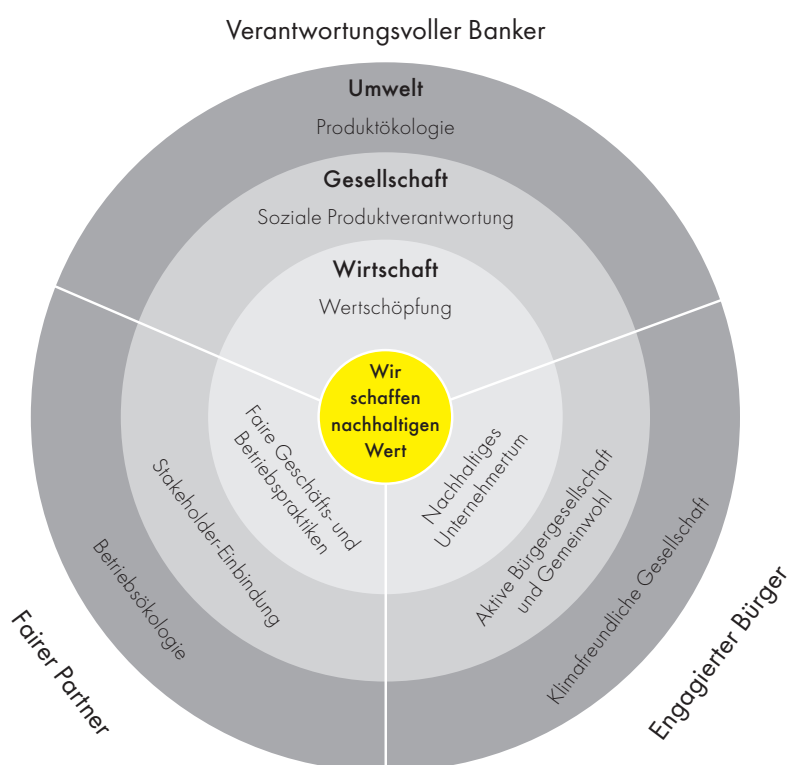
Verantwortungsvoller Banker

Umwelt

Produktökologie

Gesellschaft

Soziale Produktverantwortung

Wirtschaft

Wertschöpfung

Wir schaffen nachhaltigen Wert

Faire Geschäfts- und Betriebspraktiken

Stakeholder-Einbindung

Betriebsökologie

Nachhaltiges Unternehmertum

Aktive Bürgergesellschaft und Gemeinwohl

Klimafreundliche Gesellschaft

Fairer Partner

Engagierter Bürger